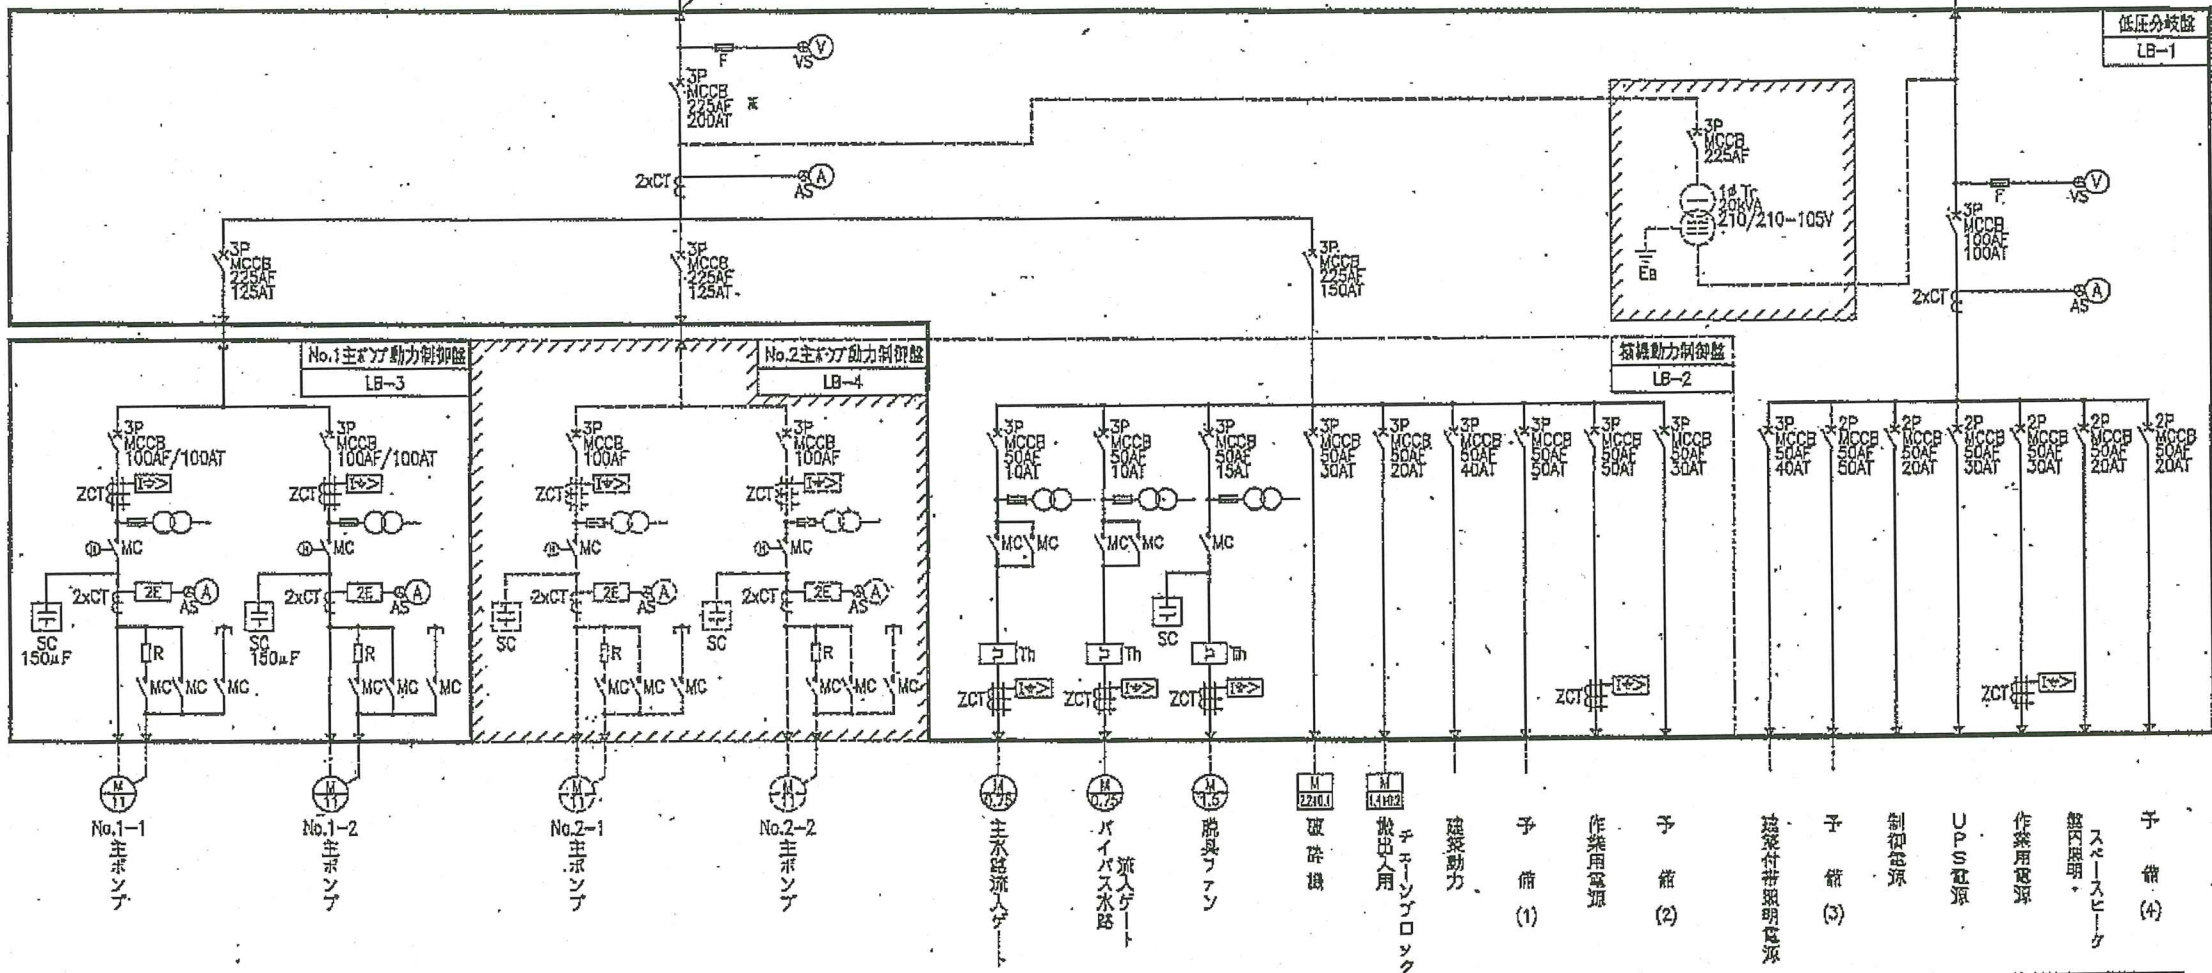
低圧分岐盤
LB-1

F
VS V

3P
MCCB
225AF
200AT

2xCT
AS A

3P
MCCB
225AF

1φ Tr
20kVA
210/210-105V
EB

F
VS V
3P
MCCB
100AF
100AT
2xCT
AS A

3P
MCCB
225AF
125AT

3P
MCCB
225AF
125AT

3P
MCCB
225AF
150AT

No.1主ポンプ動力制御盤
LB-3

No.2主ポンプ動力制御盤
LB-4

補機動力制御盤
LB-2

3P
MCCB
100AF/100AT
ZCT
MC
2xCT
2E
AS A
SC
150μF
R
MC MC MC

3P
MCCB
100AF/100AT
ZCT
MC
2xCT
2E
AS A
SC
150μF
R
MC MC MC

3P
MCCB
100AF
ZCT
MC
2xCT
2E
AS A
SC
R
MC MC MC

3P
MCCB
100AF
ZCT
MC
2xCT
2E
AS A
SC
R
MC MC MC

3P
MCCB
50AF
10AT
MC MC
Th
ZCT

3P
MCCB
50AF
10AT
MC MC
Th
ZCT

3P
MCCB
50AF
15AT
MC
SC
Th
ZCT

3P
MCCB
50AF
30AT

3P
MCCB
50AF
20AT

3P
MCCB
50AF
40AT

3P
MCCB
50AF
50AT

3P
MCCB
50AF
50AT
ZCT

3P
MCCB
50AF
30AT

3P
MCCB
50AF
40AT

2P
MCCB
50AF
50AT

2P
MCCB
50AF
20AT

2P
MCCB
50AF
30AT

2P
MCCB
50AF
30AT
ZCT

2P
MCCB
50AF
20AT

2P
MCCB
50AF
20AT

M 11
No.1-1
主ポンプ

M 11
No.1-2
主ポンプ

M 11
No.2-1
主ポンプ

M 11
No.2-2
主ポンプ

M 0.75
主水路流入ゲート

M 0.75
バイパス水路流入ゲート

M 1.5
脱臭ファン

M 2.2/0.1
破砕機

M 1.4/0.2
チェーンブロック搬出入用

建築動力

予備
(1)

作業用電源

予備
(2)

建築付帯照明電源

予備
(3)

制御電源

UPS電源

作業用電源

盤内照明・スペースヒータ

予備
(4)